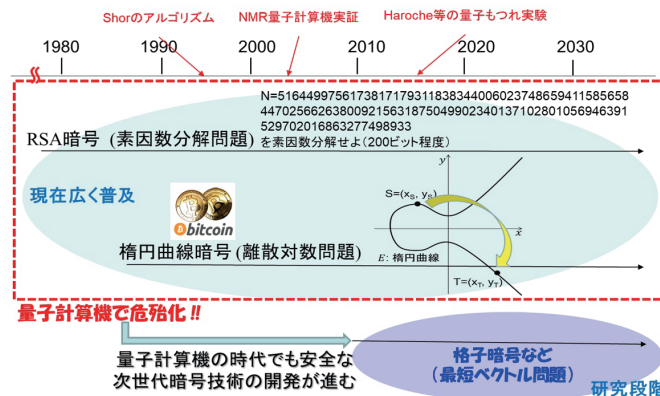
Shorのアルゴリズム　NMR量子計算機実証　Haroche等の量子もつれ実験

1980　1990　2000　2010　2020　2030

N=51644997561738171793118383440060237486594115856584470256626380092156318750499023401371028010569463915297020168632774989333
を素因数分解せよ(200ビット程度)

RSA暗号 (素因数分解問題)

現在広く普及

bitcoin

$S=(x_S, y_S)$

$y$

$x$

楕円曲線暗号 (離散対数問題)

$E$: 楕円曲線

$T=(x_T, y_T)$

量子計算機で危殆化!!

量子計算機の時代でも安全な次世代暗号技術の開発が進む

格子暗号など
(最短ベクトル問題)

研究段階